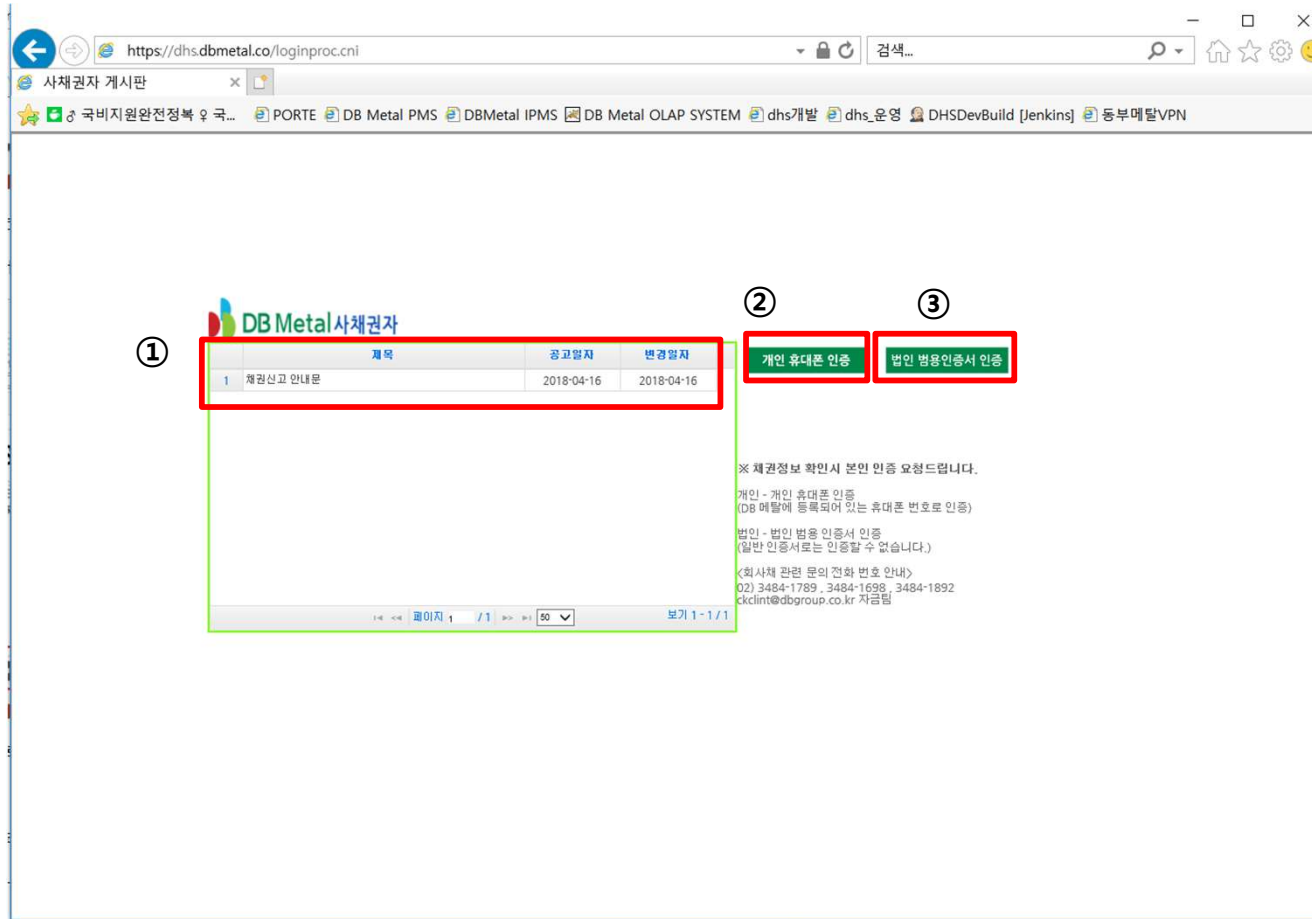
https://dhs.dbmetal.co/loginproc.cni

검색...

사채권자 게시판

국비지원완전정복 ♀ 국... PORTE DB Metal PMS DBMetal IPMS DB Metal OLAP SYSTEM dhs개발 dhs_운영 DHSDevBuild [Jenkins] 동부메탈VPN

DB Metal 사채권자

①

②

③

| | 제목 | 공고일자 | 변경일자 |
|---|---|---|---|
| 1 | 채권신고 안내문 | 2018-04-16 | 2018-04-16 |

페이지 1 / 1 50

보기 1 - 1 / 1

개인 휴대폰 인증

법인 범용인증서 인증

※ 채권정보 확인시 본인 인증 요청드립니다.

개인 - 개인 휴대폰 인증
(DB 메탈에 등록되어 있는 휴대폰 번호로 인증)

법인 - 법인 범용 인증서 인증
(일반 인증서로는 인증할 수 없습니다.)

<회사채 관련 문의 전화 번호 안내>
02) 3484-1789 , 3484-1698 , 3484-1892
ckclint@dbgroup.co.kr 자금팀